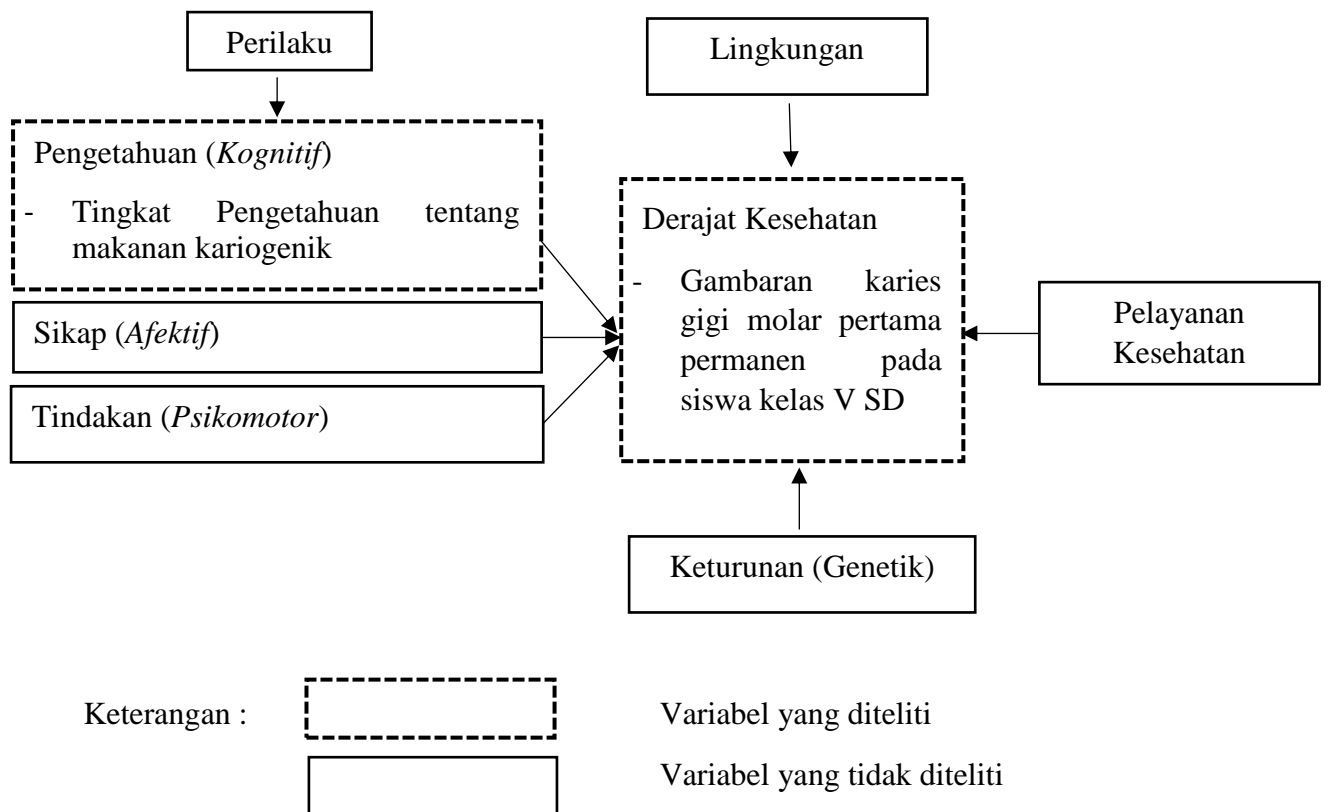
Perilaku

Pengetahuan (*Kognitif*)

- Tingkat Pengetahuan tentang makanan kariogenik

Sikap (*Afektif*)

Tindakan (*Psikomotor*)

Lingkungan

Derajat Kesehatan

- Gambaran karies gigi molar pertama permanen pada siswa kelas V SD

Pelayanan Kesehatan

Keturunan (Genetik)

Keterangan :

Variabel yang diteliti

Variabel yang tidak diteliti